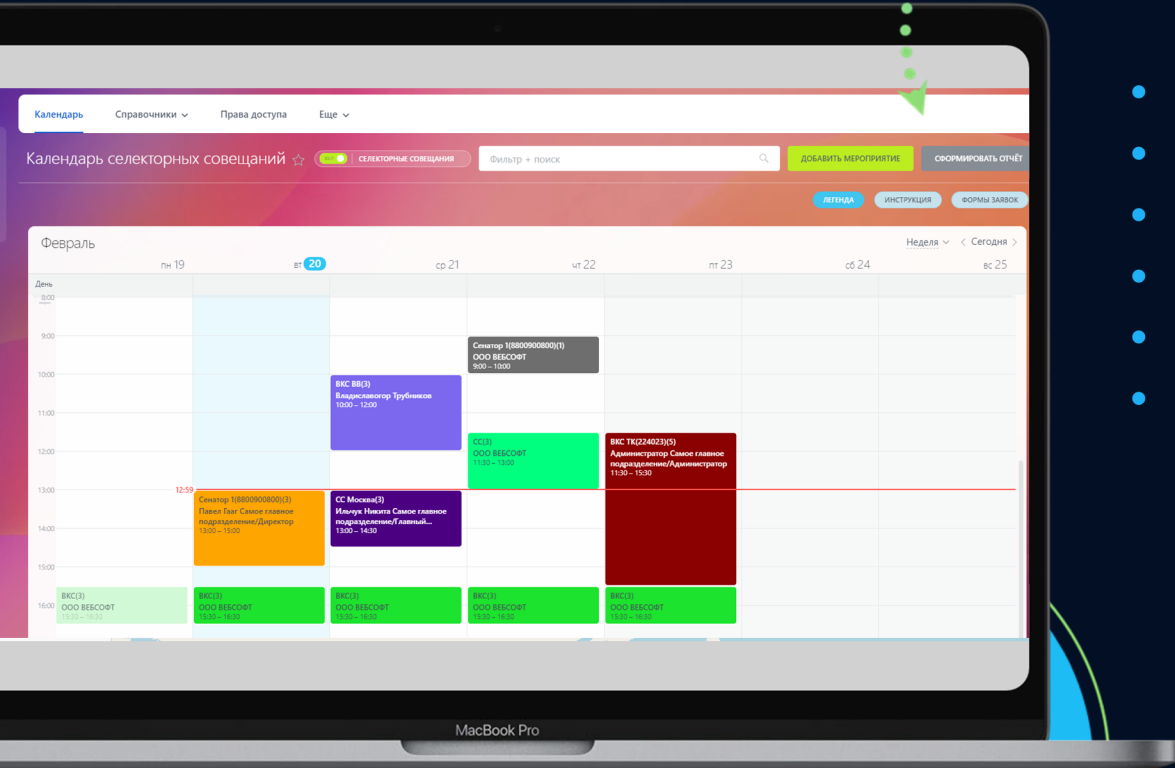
Календарь Справочники Права доступа Еще

Календарь селекторных совещаний ☆ ВКЛ СЕЛЕКТОРНЫЕ СОВЕЩАНИЯ Фильтр + поиск ДОБАВИТЬ МЕРОПРИЯТИЕ СФОРМИРОВАТЬ ОТЧЁТ

ЛЕГЕНДА ИНСТРУКЦИЯ ФОРМЫ ЗАЯВОК

Февраль Неделя Сегодня

пн 19 вт 20 ср 21 чт 22 пт 23 сб 24 вс 25

День

8:00
9:00
10:00
11:00
12:00
13:00
14:00
15:00
16:00

12:59

Сенатор 1(8800900800)(1)
ООО ВЕБСОФТ
9:00 – 10:00

ВКС ВВ(3)
Владиславогор Трубников
10:00 – 12:00

СС(3)
ООО ВЕБСОФТ
11:30 – 13:00

ВКС ТК(224023)(5)
Администратор Самое главное подразделение/Администратор
11:30 – 15:30

Сенатор 1(8800900800)(3)
Павел Гааг Самое главное подразделение/Директор
13:00 – 15:00

СС Москва(3)
Ильчук Никита Самое главное подразделение/Главный...
13:00 – 14:30

ВКС(3)
ООО ВЕБСОФТ
15:30 – 16:30

ВКС(3)
ООО ВЕБСОФТ
15:30 – 16:30

ВКС(3)
ООО ВЕБСОФТ
15:30 – 16:30

ВКС(3)
ООО ВЕБСОФТ
15:30 – 16:30

ВКС(3)
ООО ВЕБСОФТ
15:30 – 16:30

MacBook Pro